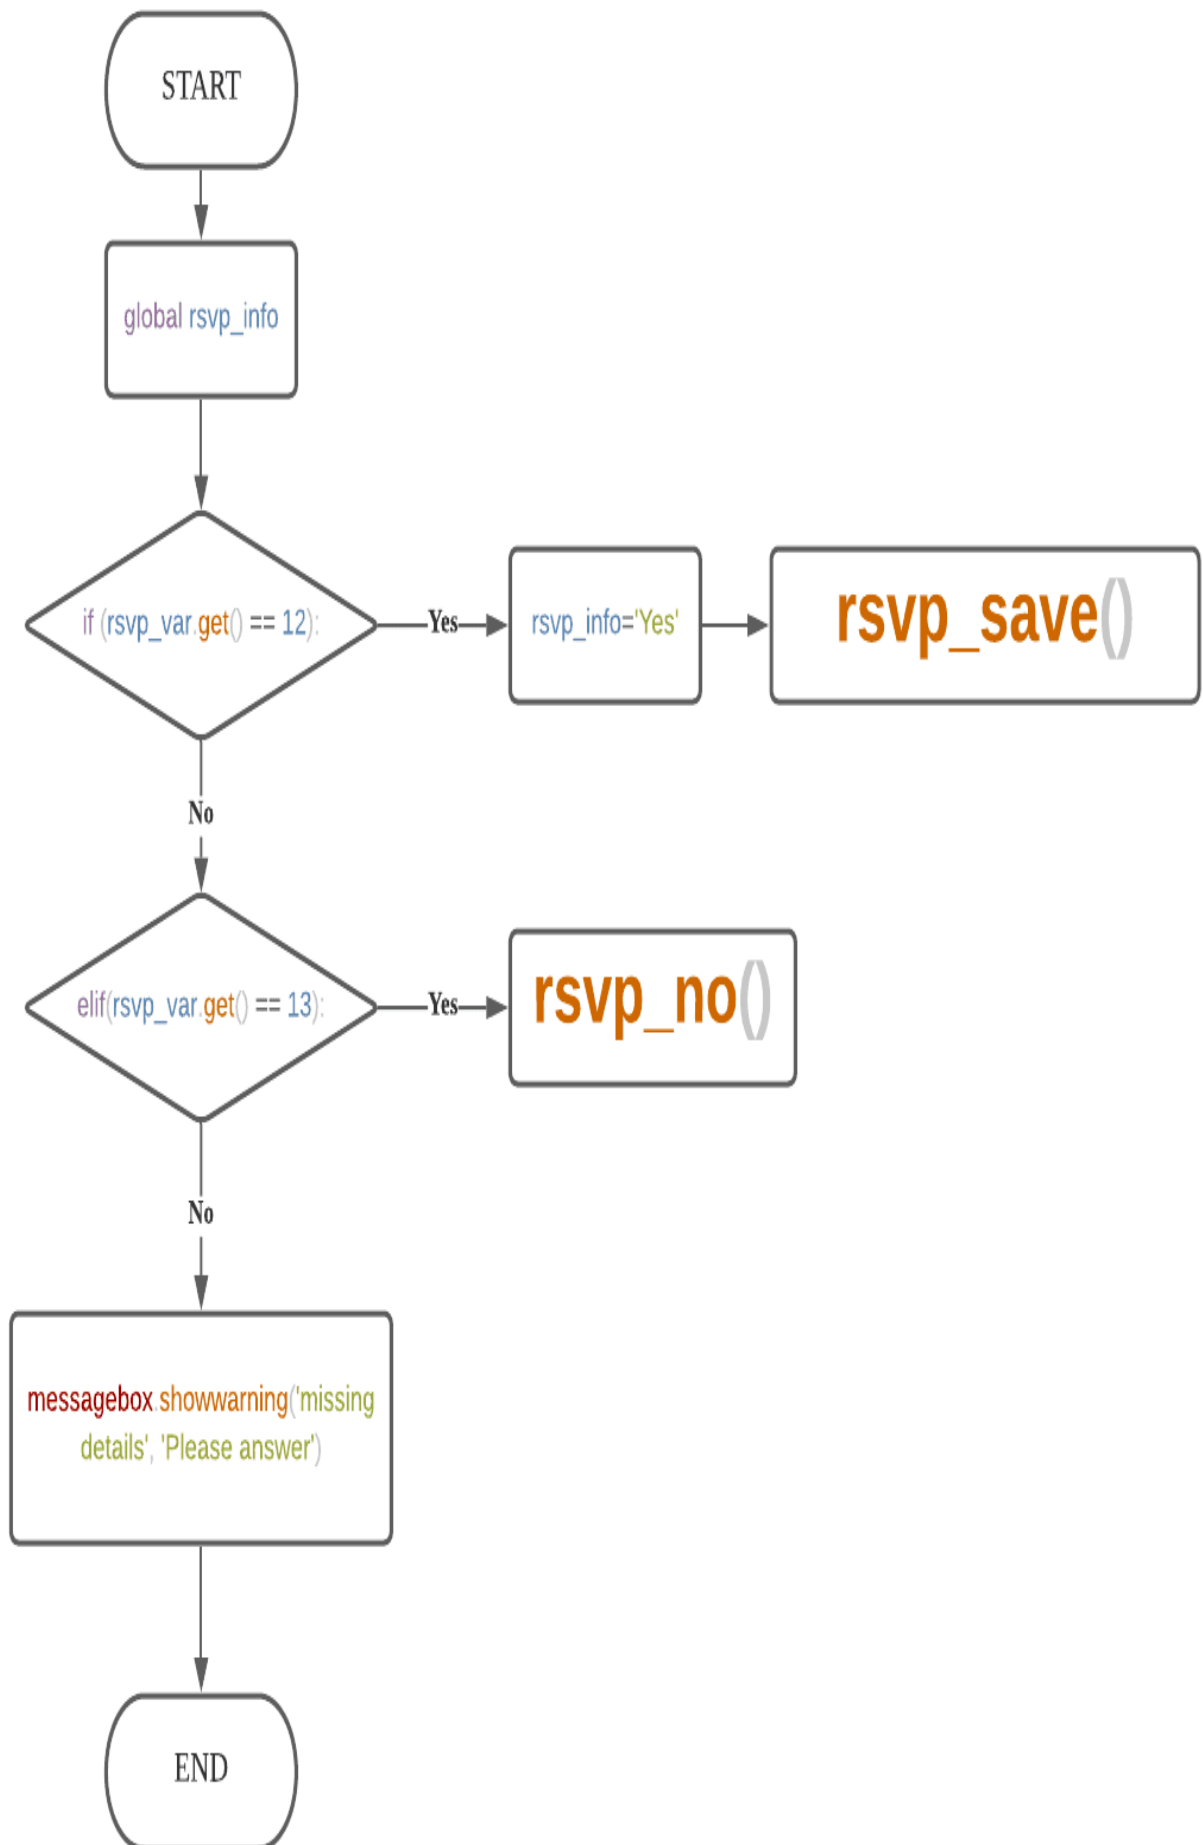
START

global rsvp_info

if (rsvp_var.get() == 12):

Yes

rsvp_info='Yes'

rsvp_save()

No

elif(rsvp_var.get() == 13):

Yes

rsvp_no()

No

messagebox.showwarning('missing details', 'Please answer')

END